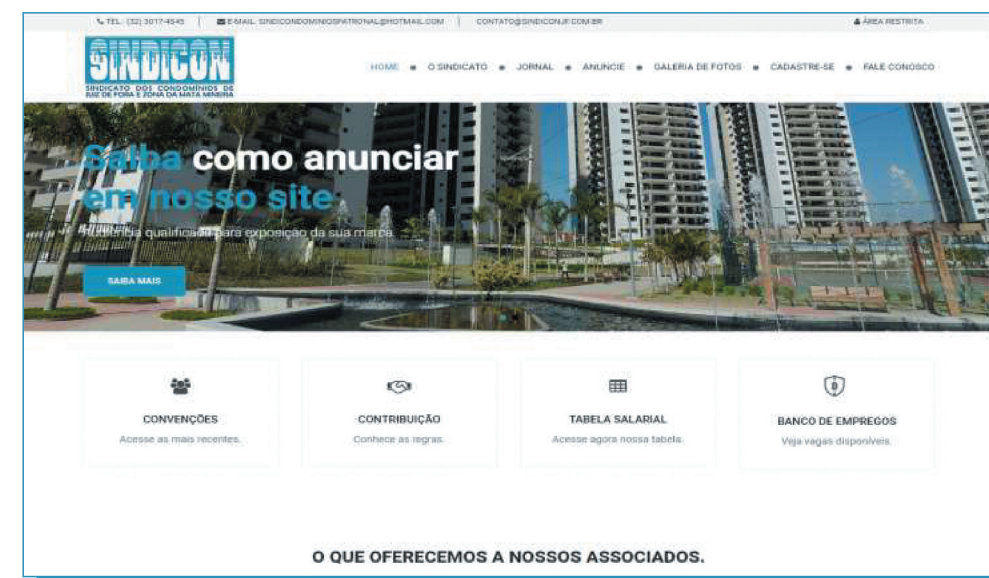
TEL.: (32) 3017-4545 | E-MAIL: SINDICONDOMINIOSPATRONAL@HOTMAIL.COM | CONTATO@SINDICONJF.COM.BR

ÁREA RESTRITA

SINDICON
SINDICATO DOS CONDOMÍNIOS DE JUIZ DE FORA E ZONA DA MATA MINEIRA

HOME • O SINDICATO • JORNAL • ANUNCIE • GALERIA DE FOTOS • CADASTRE-SE • FALE CONOSCO

Saiba como anunciar em nosso site

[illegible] qualificado para exposição da sua marca.

SAIBA MAIS

CONVENÇÕES
Acesse as mais recentes.

CONTRIBUIÇÃO
Conhece as regras.

TABELA SALARIAL
Acesse agora nossa tabela.

BANCO DE EMPREGOS
Veja vagas disponíveis.

O QUE OFERECEMOS A NOSSOS ASSOCIADOS.